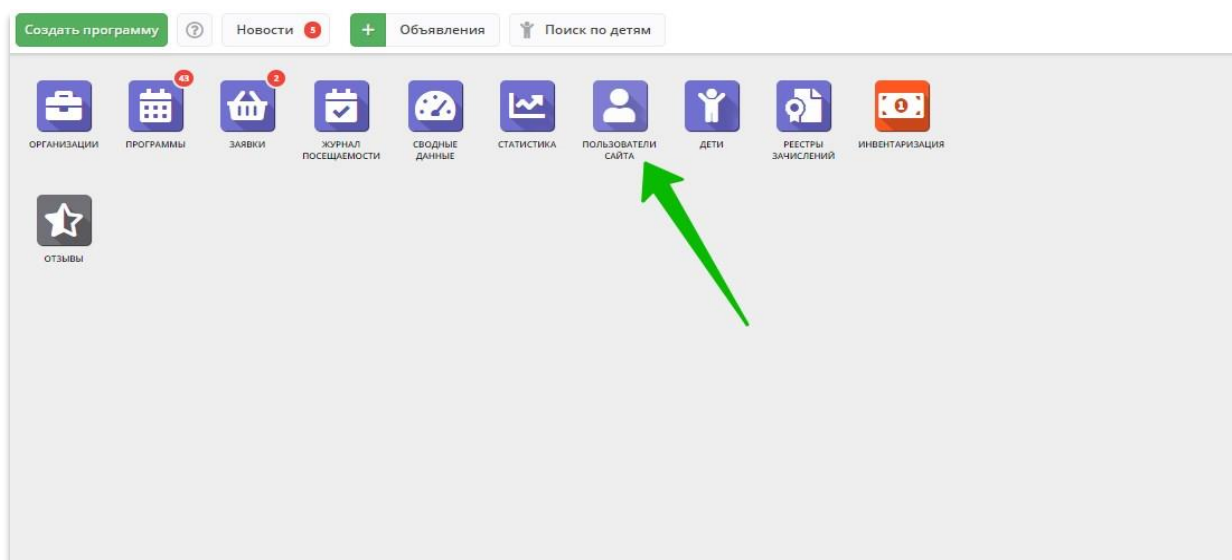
Создать программу ? Новости 5 + Объявления Поиск по детям

ОРГАНИЗАЦИИ

43
ПРОГРАММЫ

2
ЗАЯВКИ

ЖУРНАЛ ПОСЕЩАЕМОСТИ

СВОДНЫЕ ДАННЫЕ

СТАТИСТИКА

ПОЛЬЗОВАТЕЛИ САЙТА

ДЕТИ

РЕЕСТРЫ ЗАЧИСЛЕНИЙ

ИНВЕНТАРИЗАЦИЯ

ОТЗЫВЫ